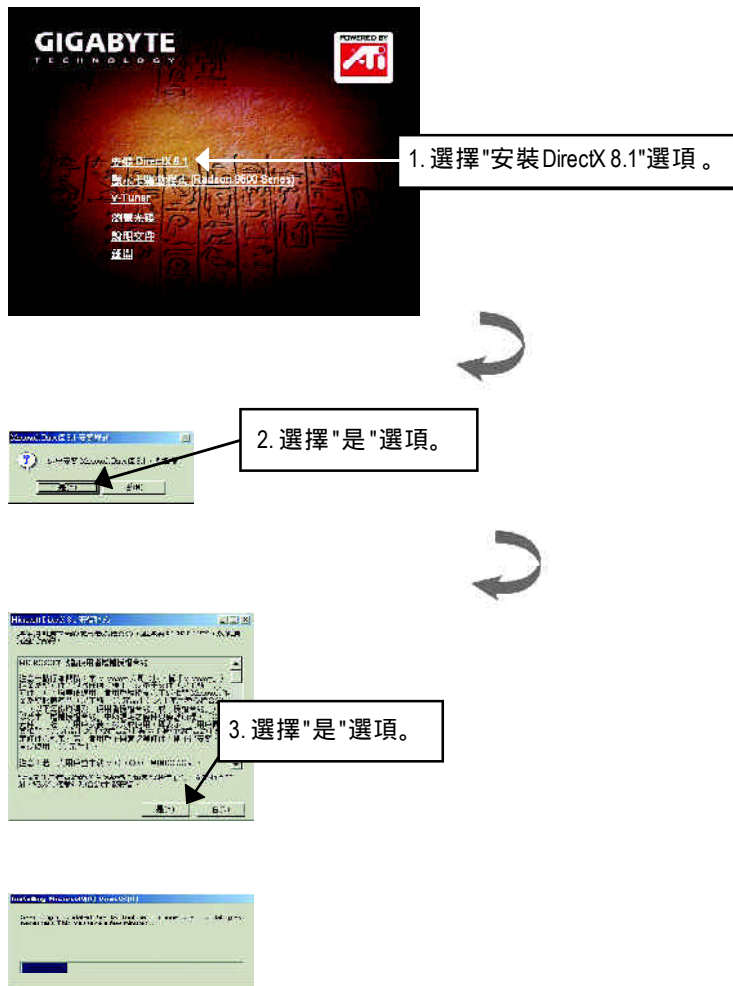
GIGABYTE
TECHNOLOGY

POWERED BY
ATi

安裝 DirectX 8.1
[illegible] (Radeon 9600 Series)
V-Tuner
瀏覽光碟
說明文件
退出

1. 選擇"安裝DirectX 8.1"選項 。

2. 選擇"是"選項。

3. 選擇"是"選項。

Installing Microsoft(R) DirectX(R)